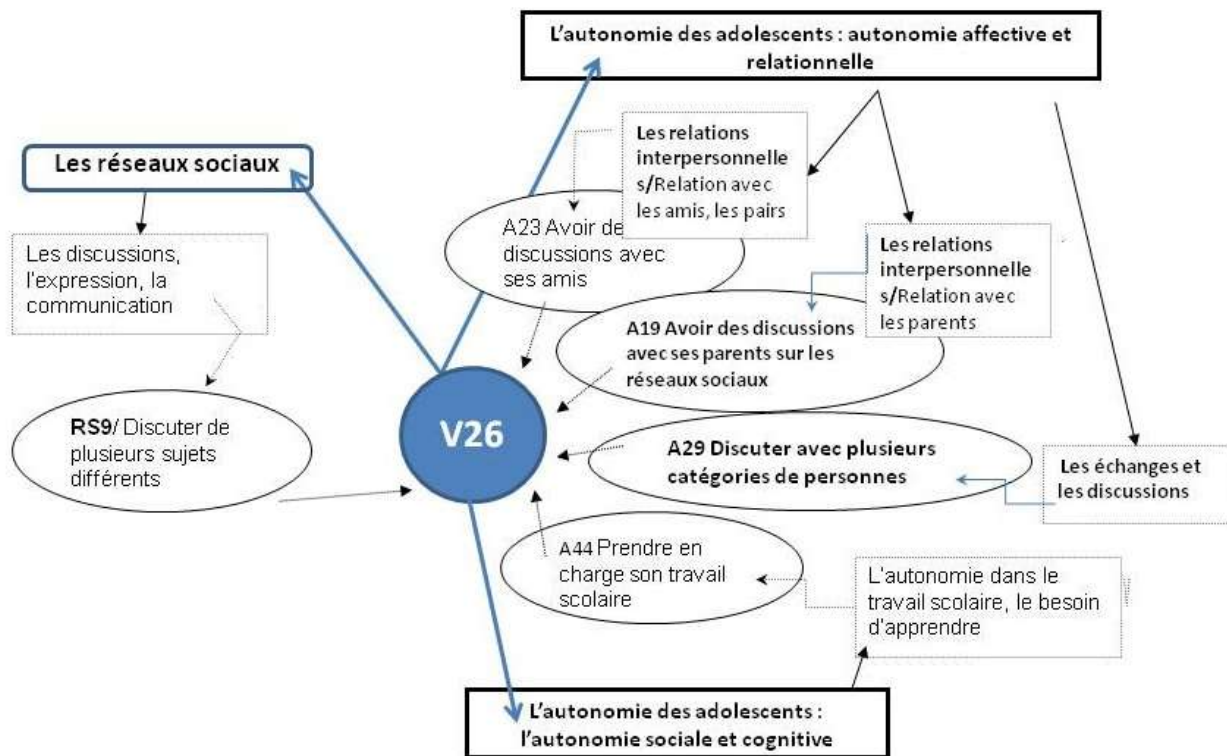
L'autonomie des adolescents : autonomie affective et relationnelle

Les réseaux sociaux

Les relations interpersonnelles/Relation avec les amis, les pairs

A23 Avoir des discussions avec ses amis

Les discussions, l'expression, la communication

Les relations interpersonnelles/Relation avec les parents

A19 Avoir des discussions avec ses parents sur les réseaux sociaux

RS9/ Discuter de plusieurs sujets différents

V26

A29 Discuter avec plusieurs catégories de personnes

Les échanges et les discussions

A44 Prendre en charge son travail scolaire

L'autonomie dans le travail scolaire, le besoin d'apprendre

L'autonomie des adolescents : l'autonomie sociale et cognitive